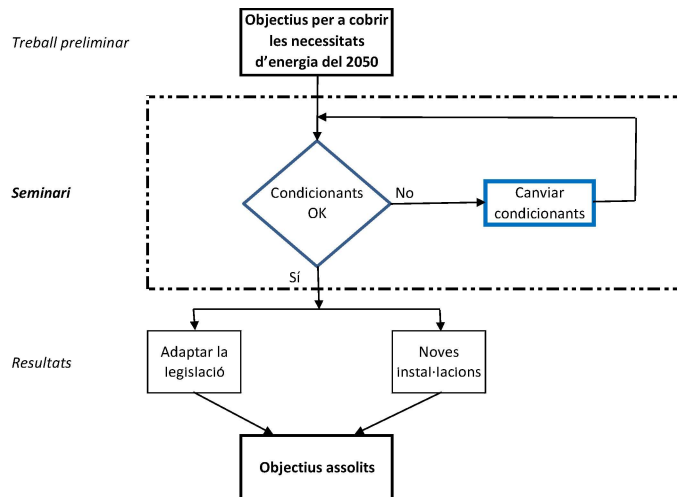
Treball preliminar

Objectius per a cobrir les necessitats d’energia del 2050

Seminari

Condicionants OK

No

Canviar condicionants

Sí

Resultats

Adaptar la legislació

Noves instal·lacions

Objectius assolits